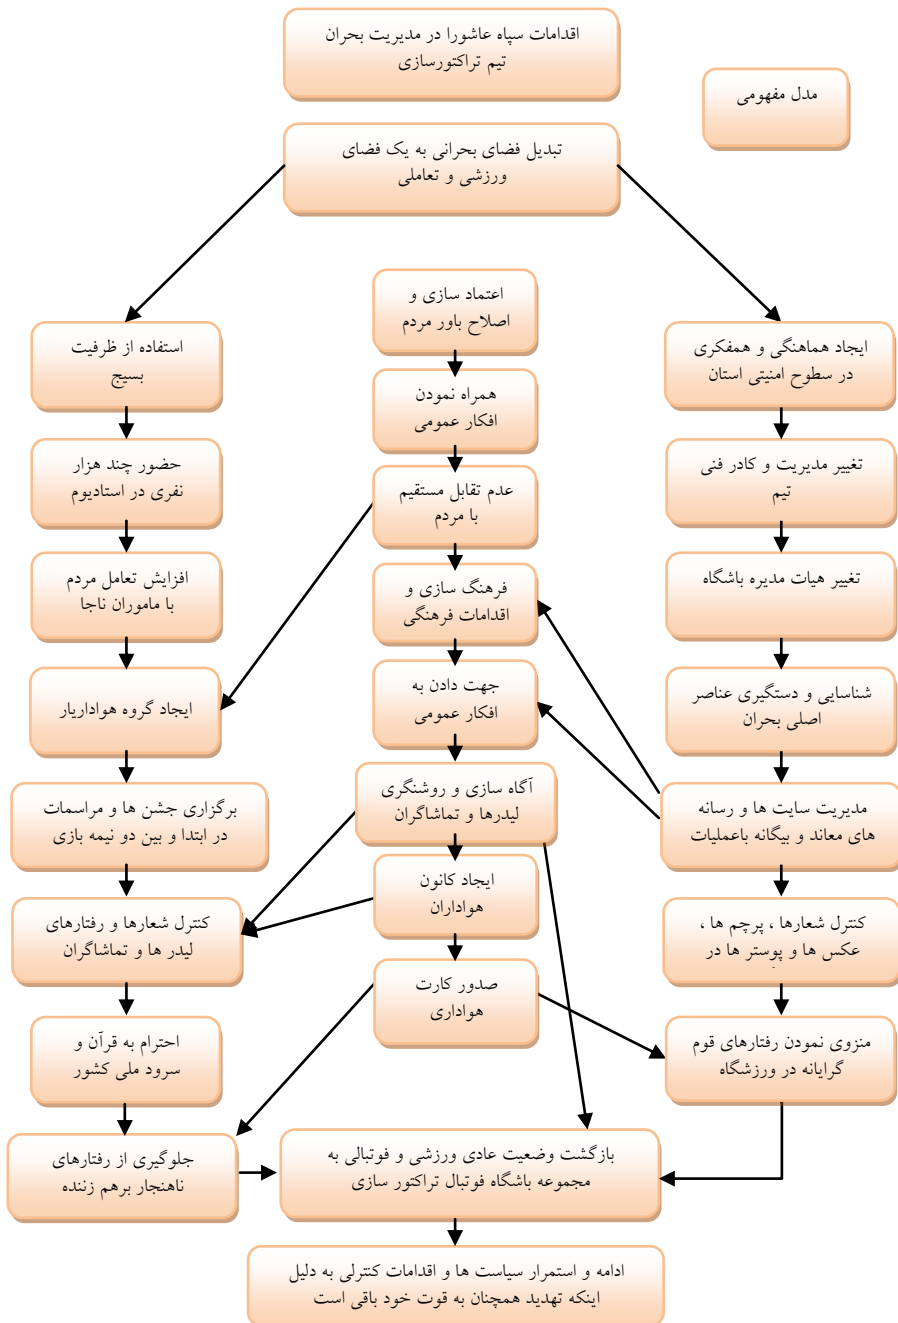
اقدامات سپاه عاشورا در مدیریت بحران تیم تراکتورسازی

مدل مفهومی

تبدیل فضای بحرانی به یک فضای ورزشی و تعاملی

استفاده از ظرفیت بسیج

اعتماد سازی و اصلاح باور مردم

ایجاد هماهنگی و همفکری در سطوح امنیتی استان

همراه نمودن افکار عمومی

حضور چند هزار نفری در استادیوم

عدم تقابل مستقیم با مردم

تغییر مدیریت و کادر فنی تیم

افزایش تعامل مردم با ماموران ناجا

فرهنگ سازی و اقدامات فرهنگی

تغییر هیات مدیره باشگاه

ایجاد گروه هوادار یار

جهت دادن به افکار عمومی

شناسایی و دستگیری عناصر اصلی بحران

برگزاری جشن ها و مراسمات در ابتدا و بین دو نیمه بازی

آگاه سازی و روشنگری لیدرها و تماشاگران

مدیریت سایت ها و رسانه های معاند و بیگانه باعملیات

ایجاد کانون هواداران

کنترل شعارها و رفتارهای لیدر ها و تماشاگران

کنترل شعارها ، پرچم ها ، عکس ها و پوستر ها در

صدور کارت هواداری

احترام به قرآن و سرود ملی کشور

منزوی نمودن رفتارهای قوم گرایانه در ورزشگاه

جلوگیری از رفتارهای ناهنجار برهم زننده

بازگشت وضعیت عادی ورزشی و فوتبالی به مجموعه باشگاه فوتبال تراکتور سازی

ادامه و استمرار سیاست ها و اقدامات کنترلی به دلیل اینکه تهدید همچنان به قوت خود باقی است